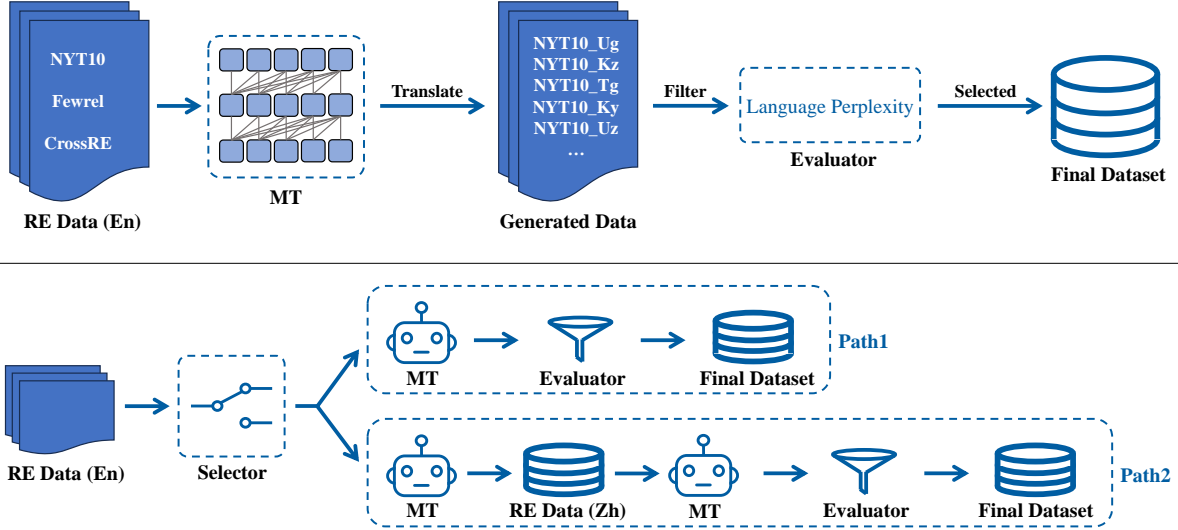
NYT10
Fewrel
CrossRE
RE Data (En)

MT

Translate

NYT10_Ug
NYT10_Kz
NYT10_Tg
NYT10_Ky
NYT10_Uz
...
Generated Data

Filter

Language Perplexity
Evaluator

Selected

Final Dataset

RE Data (En)

Selector

MT
Evaluator
Final Dataset
Path1

MT
RE Data (Zh)
MT
Evaluator
Final Dataset
Path2